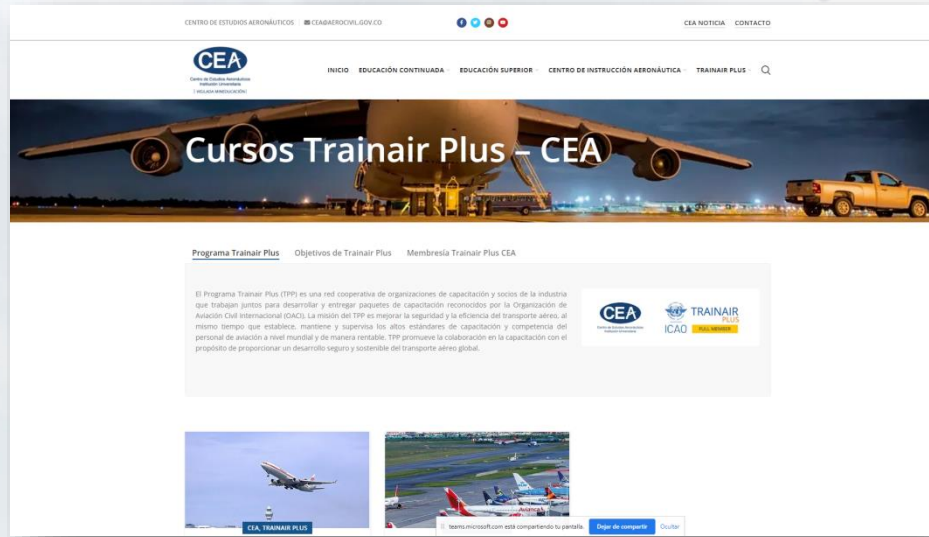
CENTRO DE ESTUDIOS AERONÁUTICOS CEA@AEROCIVIL.GOV.CO

CEA NOTICIA CONTACTO

CEA
Centro de Estudios Aeronáuticos
Institución Universitaria
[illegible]

INICIO EDUCACIÓN CONTINUADA EDUCACIÓN SUPERIOR CENTRO DE INSTRUCCIÓN AERONÁUTICA TRAINAIR PLUS

Cursos Trainair Plus – CEA

Programa Trainair Plus Objetivos de Trainair Plus Membresía Trainair Plus CEA

El Programa Trainair Plus (TPP) es una red cooperativa de organizaciones de capacitación y socios de la industria que trabajan juntos para desarrollar y entregar paquetes de capacitación reconocidos por la Organización de Aviación Civil Internacional (OACI). La misión del TPP es mejorar la seguridad y la eficiencia del transporte aéreo, al mismo tiempo que establece, mantiene y supervisa los altos estándares de capacitación y competencia del personal de aviación a nivel mundial y de manera rentable. TPP promueve la colaboración en la capacitación con el propósito de proporcionar un desarrollo seguro y sostenible del transporte aéreo global.

CEA
Centro de Estudios Aeronáuticos
Institución Universitaria

ICAO TRAINAIR PLUS FULL MEMBER

CEA, TRAINAIR PLUS

Avianca

teams.microsoft.com está compartiendo tu pantalla. Dejar de compartir Ocultar